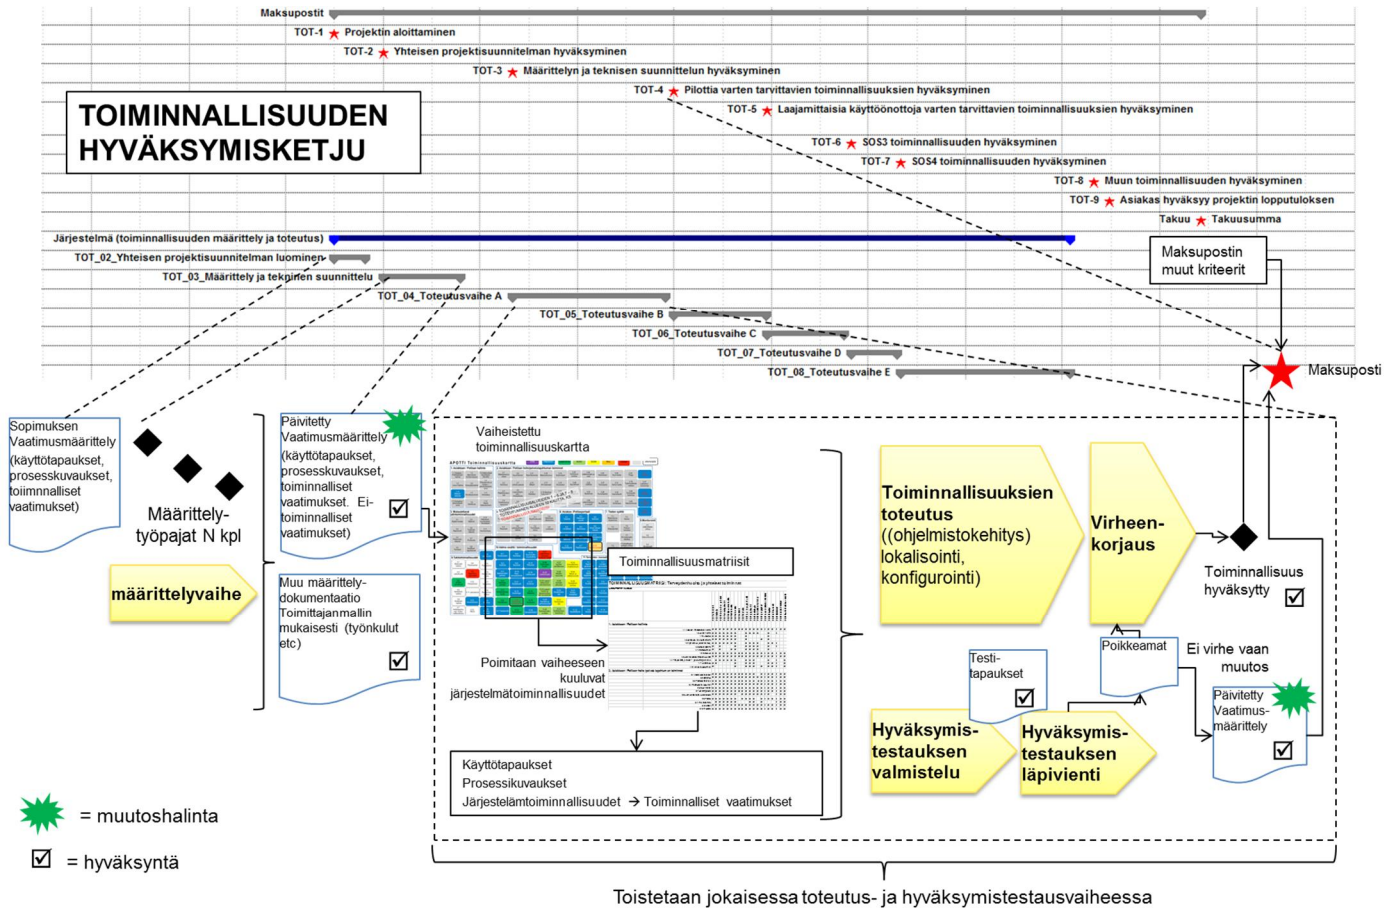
Maksupostit
TOT-1 Projektin aloittaminen
TOT-2 Yhteisen projektisuunnitelman hyväksyminen
TOT-3 Määrittelyn ja teknisen suunnittelun hyväksyminen
TOT-4 Pilottia varten tarvittavien toiminnallisuuksien hyväksyminen
TOT-5 Laajamittaisia käyttöönottoja varten tarvittavien toiminnallisuuksien hyväksyminen
TOT-6 SOS3 toiminnallisuuden hyväksyminen
TOT-7 SOS4 toiminnallisuuden hyväksyminen
TOT-8 Muun toiminnallisuuden hyväksyminen
TOT-9 Asiakas hyväksyy projektin lopputuloksen
Takuu Takuusumma

TOIMINNALLISUUDEN HYVÄKSYMISKETJU

Järjestelmä (toiminnallisuuden määrittely ja toteutus)
TOT_02_Yhteisen projektisuunnitelman luominen
TOT_03_Määrittely ja teknisen suunnittelu
TOT_04_Toteutusvaihe A
TOT_05_Toteutusvaihe B
TOT_06_Toteutusvaihe C
TOT_07_Toteutusvaihe D
TOT_08_Toteutusvaihe E

Maksupostin muut kriteerit
Maksuposti

Sopimuksen Vaatimusmäärittely (käyttötapaukset, prosesskuvaukset, toiminnalliset vaatimukset)

Määrittely-työpajat N kpl

määrittelyvaihe

Päivitetty Vaatimusmäärittely (käyttötapaukset, prosesskuvaukset, toiminnalliset vaatimukset. Ei-toiminnalliset vaatimukset)

Muu määrittely-dokumentaatio Toimittajanmallin mukaisesti (työnkulut etc)

Vaiheistettu toiminnallisuuskartta

Toiminnallisuusmatriisit

Poimitaan vaiheeseen kuuluvat järjestelmätoiminnallisuudet

Käyttötapaukset
Prosessikuvaukset
Järjestelämtoiminnallisuudet → Toiminnalliset vaatimukset

Toiminnallisuuksien toteutus ((ohjelmistokehitys) lokalisointi, konfigurointi)

Virheen-korjaus

Toiminnallisuus hyväksytty

Testi-tapaukset

Poikkeamat

Ei virhe vaan muutos

Päivitetty Vaatimus-määrittely

Hyväksymis-testauksen valmistelu

Hyväksymis-testauksen läpivienti

= muutoshalinta

= hyväksyntä

Toistetaan jokaisessa toteutus- ja hyväksymistestausvaiheessa